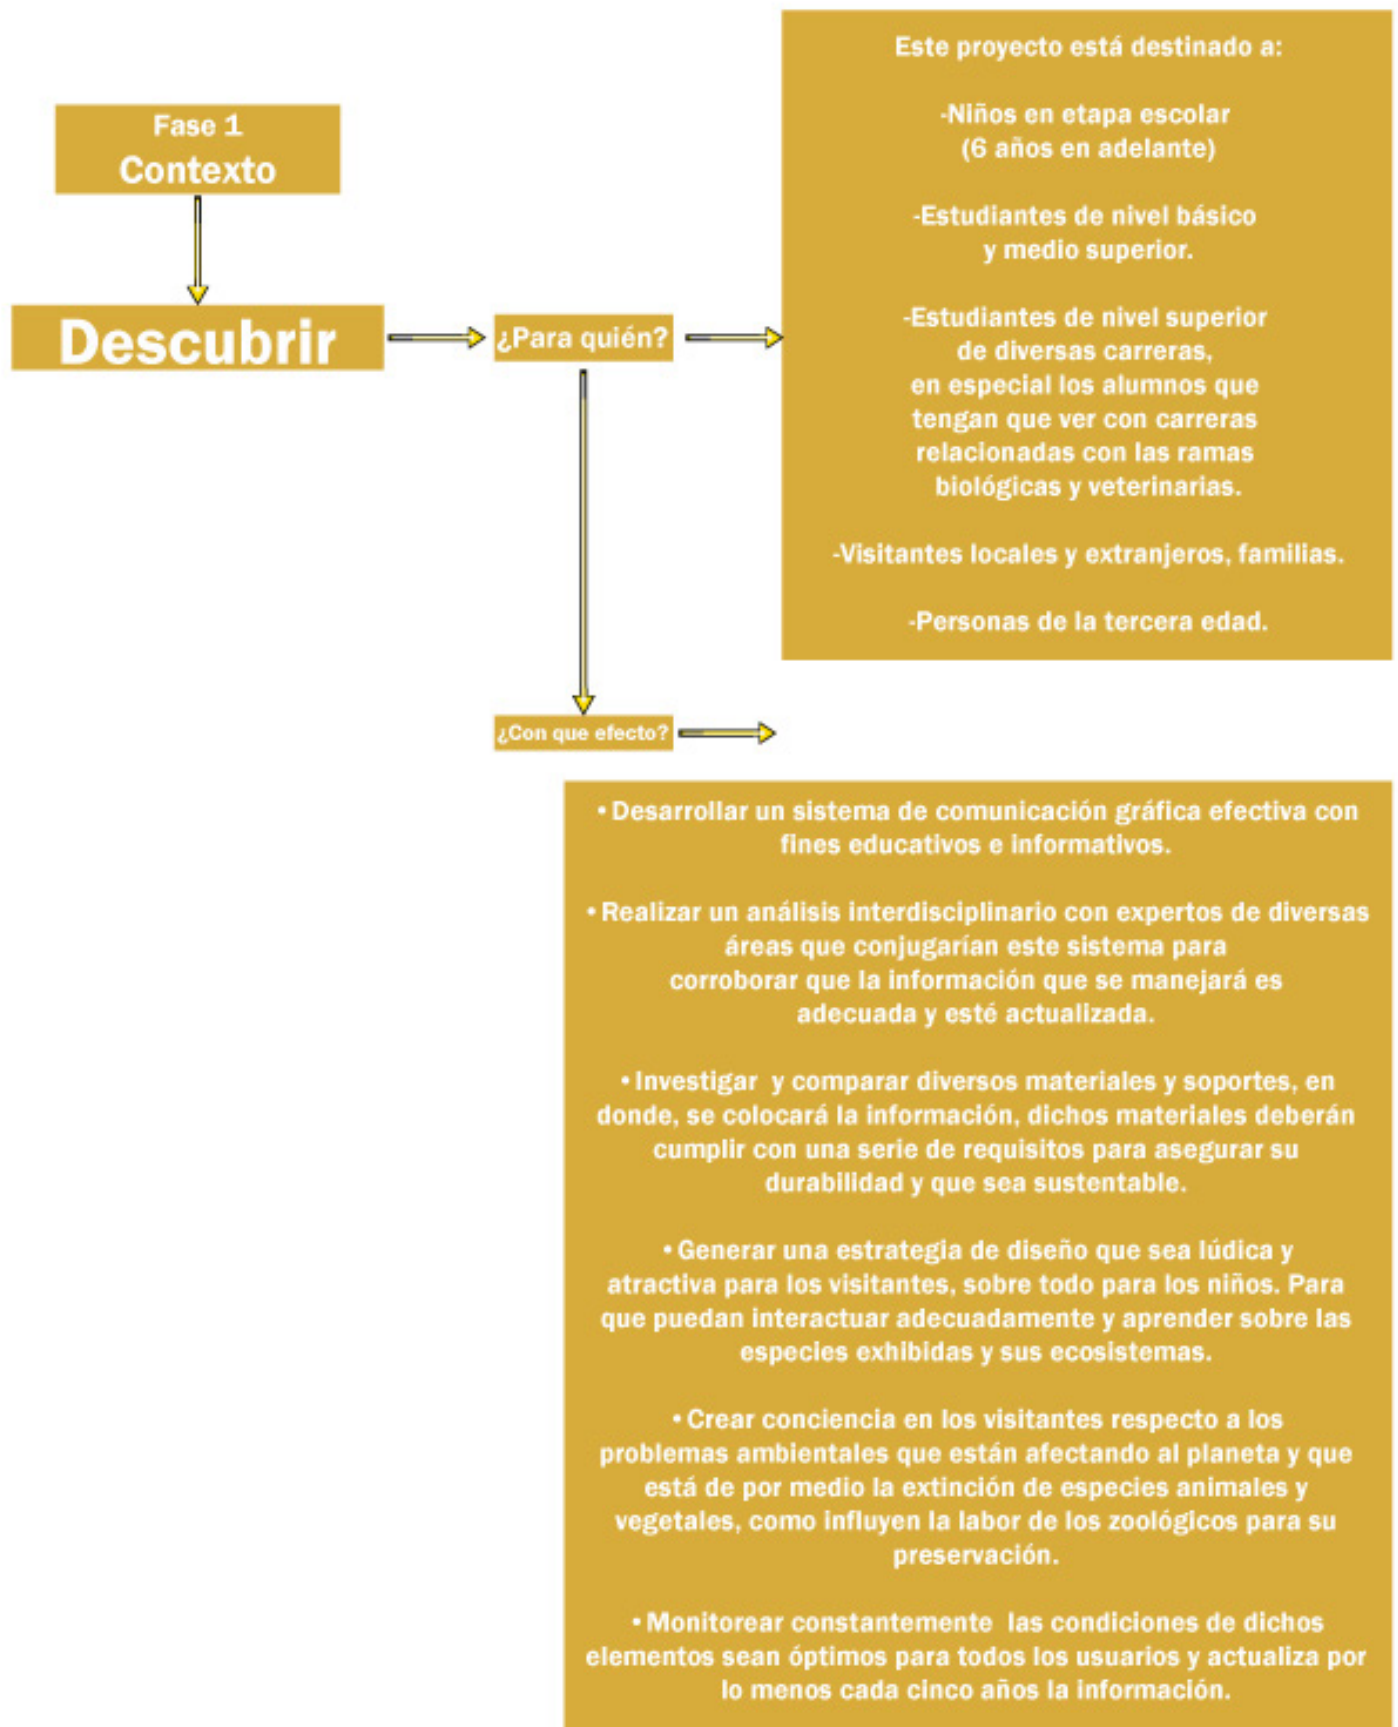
Fase 1
Contexto

Descubrir

¿Para quién?

Este proyecto está destinado a:

-Niños en etapa escolar (6 años en adelante)

-Estudiantes de nivel básico y medio superior.

-Estudiantes de nivel superior de diversas carreras, en especial los alumnos que tengan que ver con carreras relacionadas con las ramas biológicas y veterinarias.

-Visitantes locales y extranjeros, familias.

-Personas de la tercera edad.

¿Con que efecto?

• Desarrollar un sistema de comunicación gráfica efectiva con fines educativos e informativos.

• Realizar un análisis interdisciplinario con expertos de diversas áreas que conjugarían este sistema para corroborar que la información que se manejará es adecuada y esté actualizada.

• Investigar y comparar diversos materiales y soportes, en donde, se colocará la información, dichos materiales deberán cumplir con una serie de requisitos para asegurar su durabilidad y que sea sustentable.

• Generar una estrategia de diseño que sea lúdica y atractiva para los visitantes, sobre todo para los niños. Para que puedan interactuar adecuadamente y aprender sobre las especies exhibidas y sus ecosistemas.

• Crear conciencia en los visitantes respecto a los problemas ambientales que están afectando al planeta y que está de por medio la extinción de especies animales y vegetales, como influyen la labor de los zoológicos para su preservación.

• Monitorear constantemente las condiciones de dichos elementos sean óptimos para todos los usuarios y actualiza por lo menos cada cinco años la información.